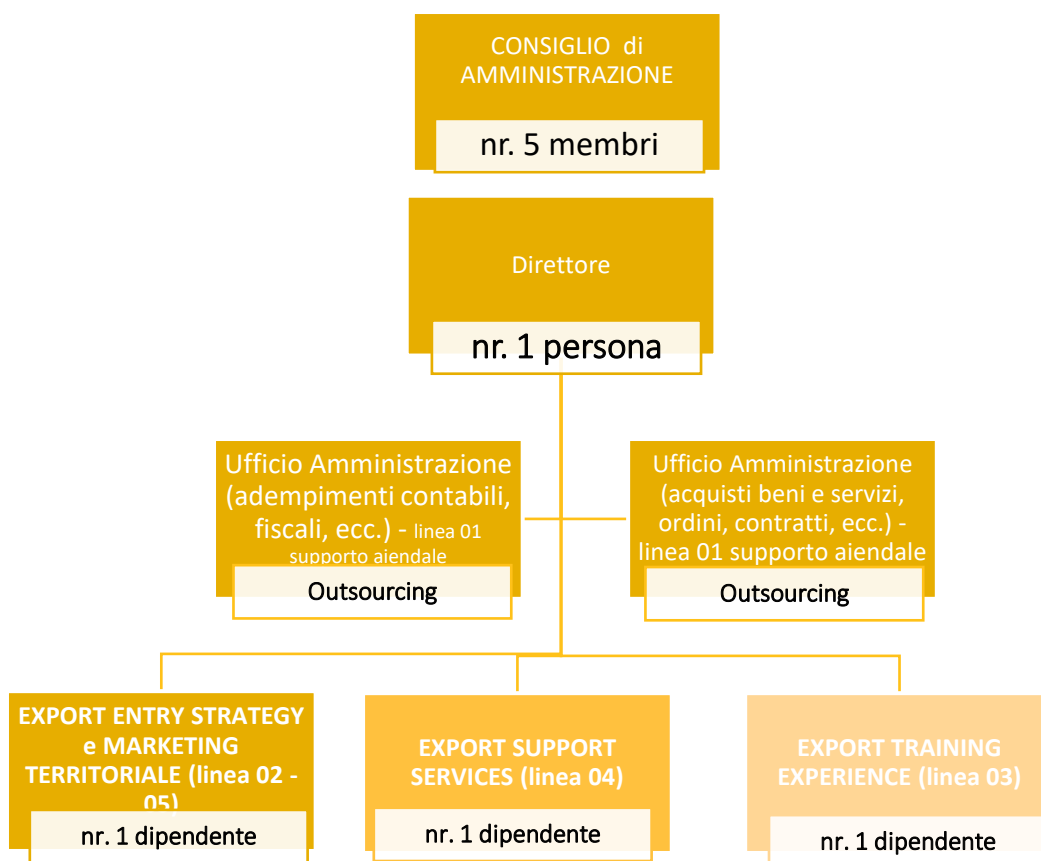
CONSIGLIO di AMMINISTRAZIONE

nr. 5 membri

Direttore

nr. 1 persona

Ufficio Amministrazione (adempimenti contabili, fiscali, ecc.) - linea 01 supporto aiendale

Outsourcing

Ufficio Amministrazione (acquisti beni e servizi, ordini, contratti, ecc.) - linea 01 supporto aiendale

Outsourcing

EXPORT ENTRY STRATEGY e MARKETING TERRITORIALE (linea 02 - 05)

nr. 1 dipendente

EXPORT SUPPORT SERVICES (linea 04)

nr. 1 dipendente

EXPORT TRAINING EXPERIENCE (linea 03)

nr. 1 dipendente